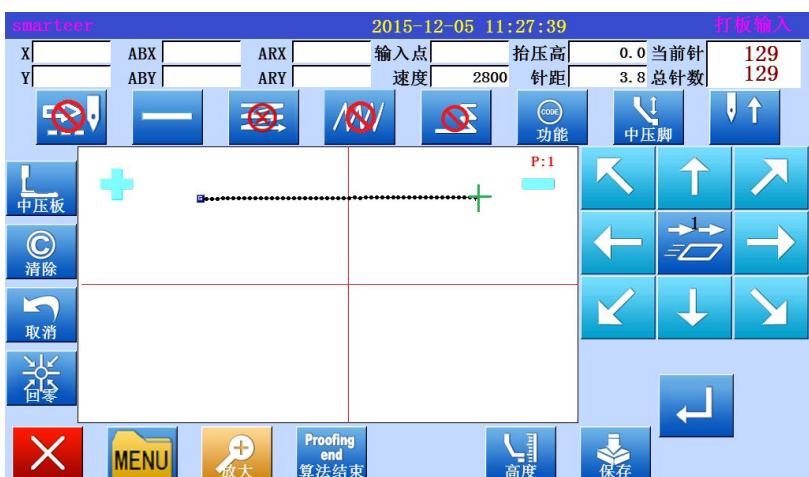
smarteer 2015-12-05 11:27:39 打板输入

| X | | ABX | | ARX | | 输入点 | | 抬压高 | 0.0 | 当前针 | 129 |
|---|---|---|---|---|---|---|---|---|---|---|---|
| Y | | ABY | | ARY | | 速度 | 2800 | 针距 | 3.8 | 总针数 | 129 |

CODE 功能

中压脚

P:1

1

中压板

清除

取消

回零

MENU

放大

Proofing end 算法结束

高度

保存